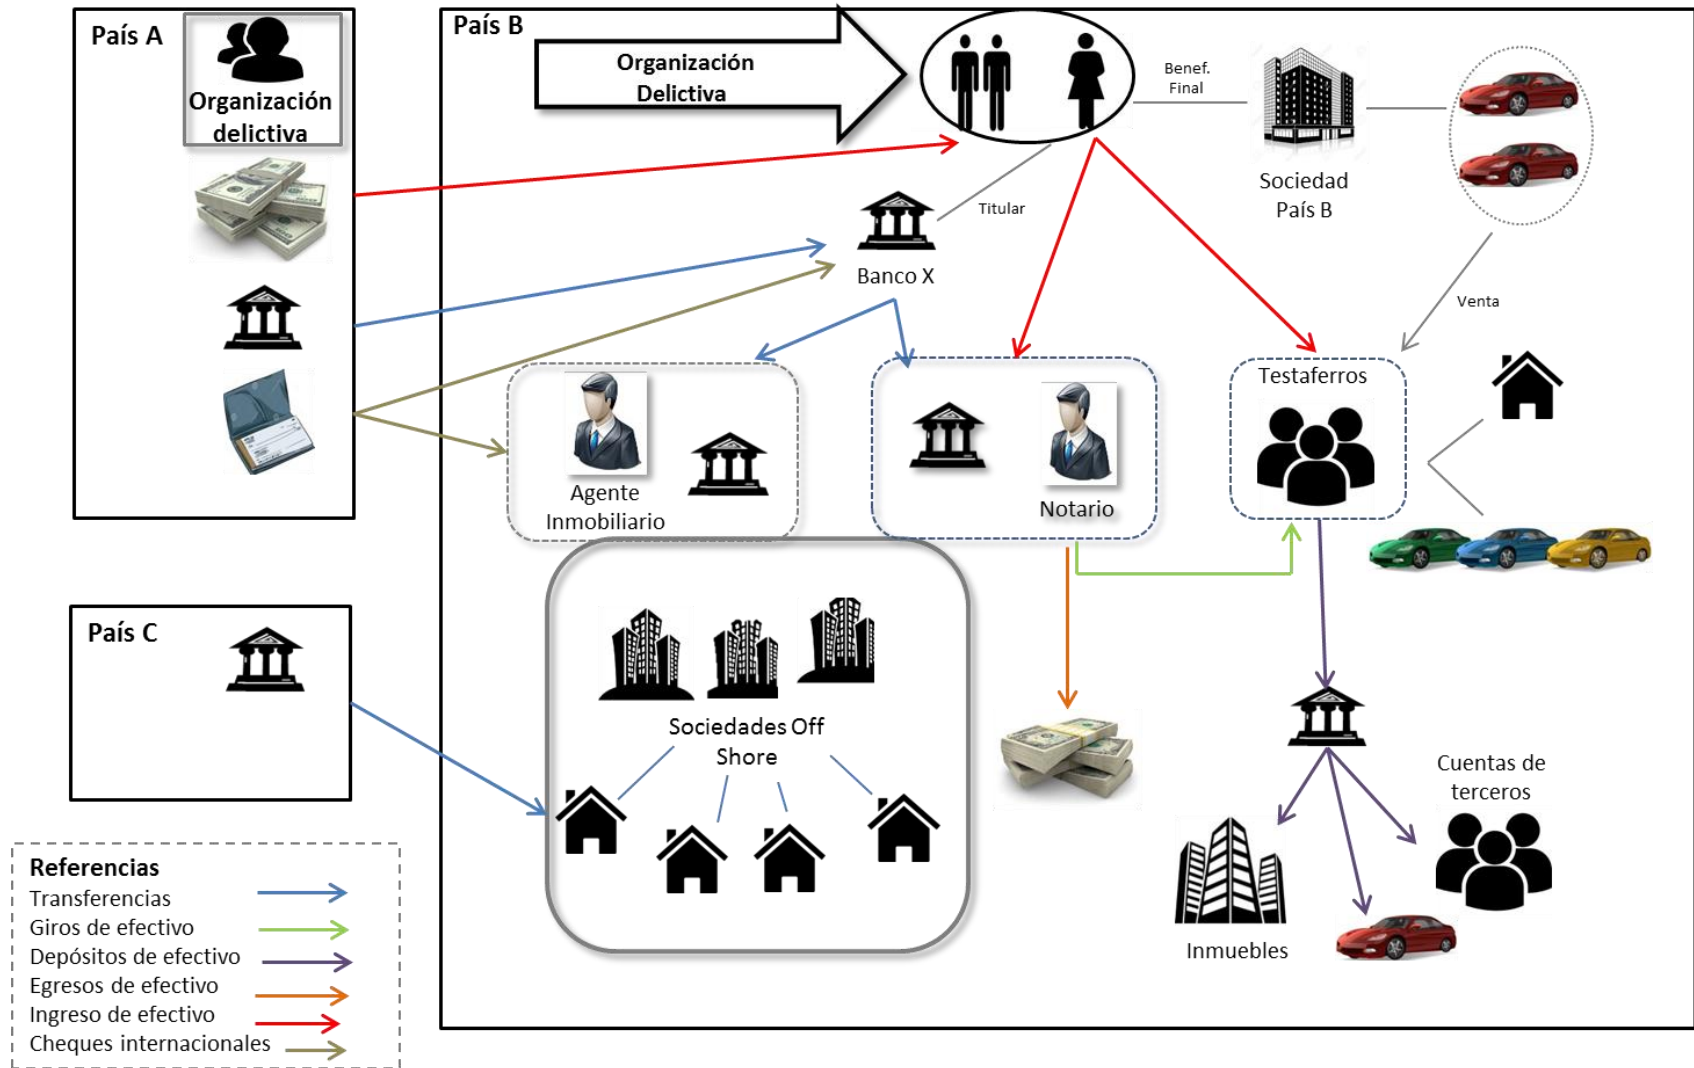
País A

Organización delictiva

País B

Organización Delictiva

Benef. Final

Sociedad País B

Titular

Banco X

Venta

Agente Inmobiliario

Notario

Testaferros

País C

Sociedades Off Shore

Cuentas de terceros

Inmuebles

Referencias
Transferencias
Giros de efectivo
Depósitos de efectivo
Egresos de efectivo
Ingreso de efectivo
Cheques internacionales